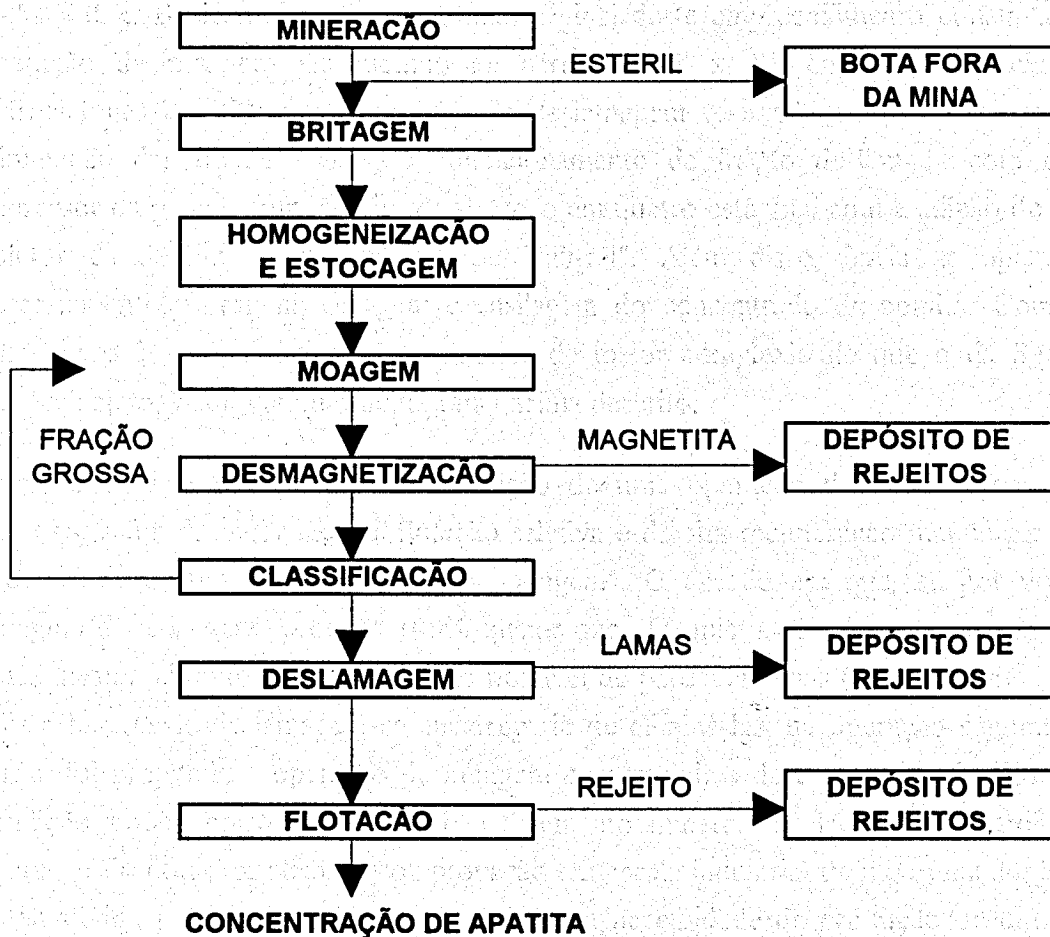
MINERACÃO

ESTERIL

BOTA FORA DA MINA

BRITAGEM

HOMOGENEIZACÃO E ESTOCAGEM

MOAGEM

FRAÇÃO GROSSA

DESMAGNETIZACÃO

MAGNETITA

DEPÓSITO DE REJEITOS

CLASSIFICACÃO

DESLAMAGEM

LAMAS

DEPÓSITO DE REJEITOS

FLOTACÃO

REJEITO

DEPÓSITO DE REJEITOS

CONCENTRAÇÃO DE APATITA